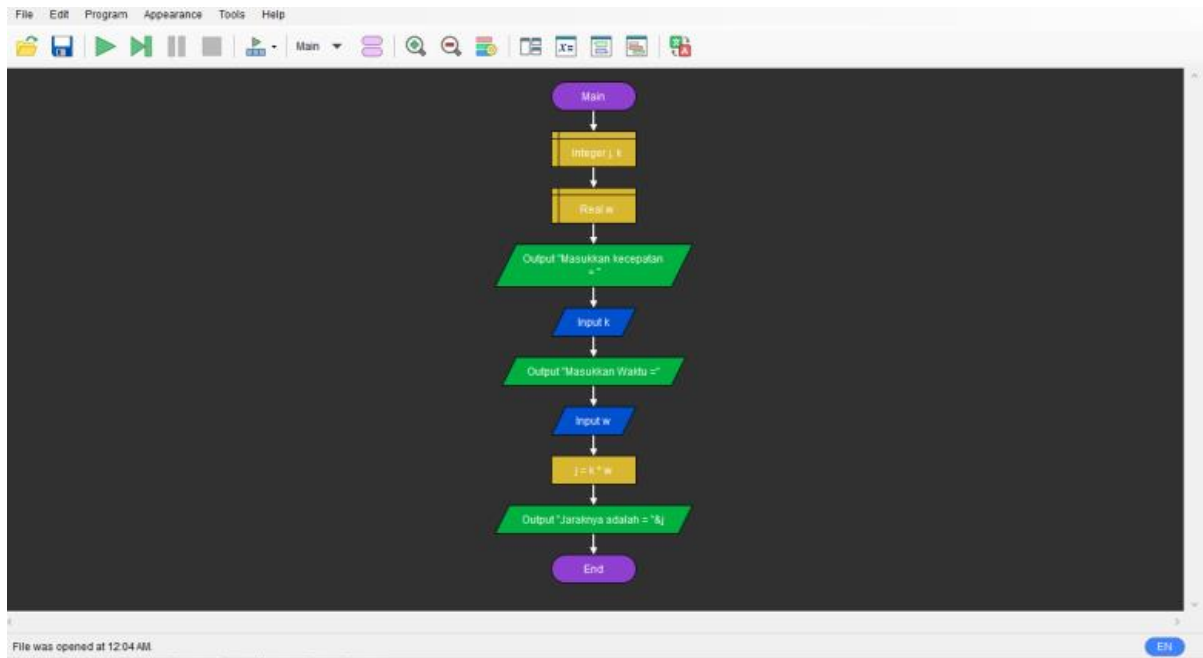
File Edit Program Appearance Tools Help

Main

Main

Integer j, k

Real w

Output "Masukkan kecepatan ="

Input k

Output "Masukkan Waktu ="

Input w

j = k * w

Output "Jaraknya adalah = "&j

End

File was opened at 12:04 AM.

EN